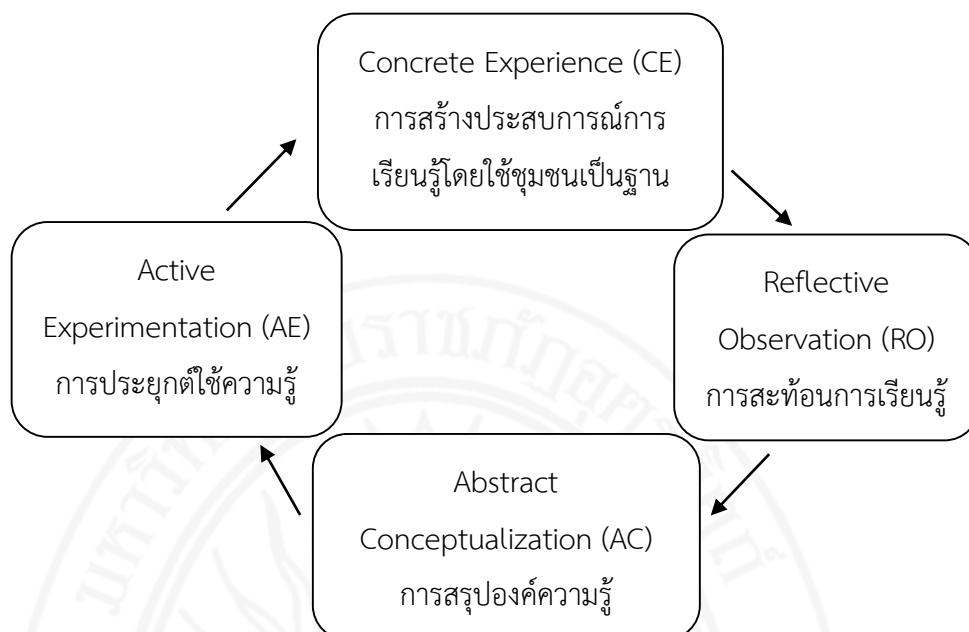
Concrete Experience (CE)
การสร้างประสบการณ์การเรียนรู้โดยใช้ชุมชนเป็นฐาน

Reflective Observation (RO)
การสะท้อนการเรียนรู้

Abstract Conceptualization (AC)
การสรุปองค์ความรู้

Active Experimentation (AE)
การประยุกต์ใช้ความรู้